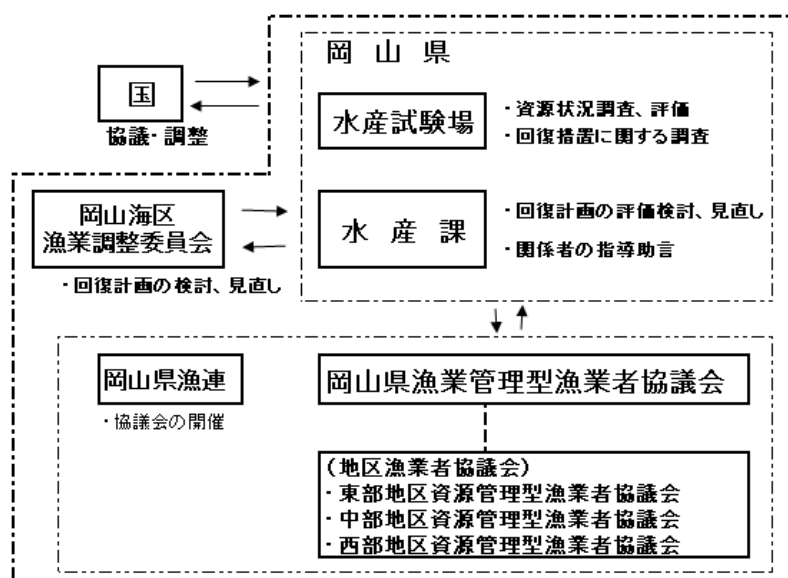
国

協議・調整

岡 山 県

水産試験場

・資源状況調査、評価
・回復措置に関する調査

岡山海区
漁業調整委員会

・回復計画の検討、見直し

水 産 課

・回復計画の評価検討、見直し
・関係者の指導助言

岡山県漁連

・協議会の開催

岡山県漁業管理型漁業者協議会

(地区漁業者協議会)
・東部地区資源管理型漁業者協議会
・中部地区資源管理型漁業者協議会
・西部地区資源管理型漁業者協議会